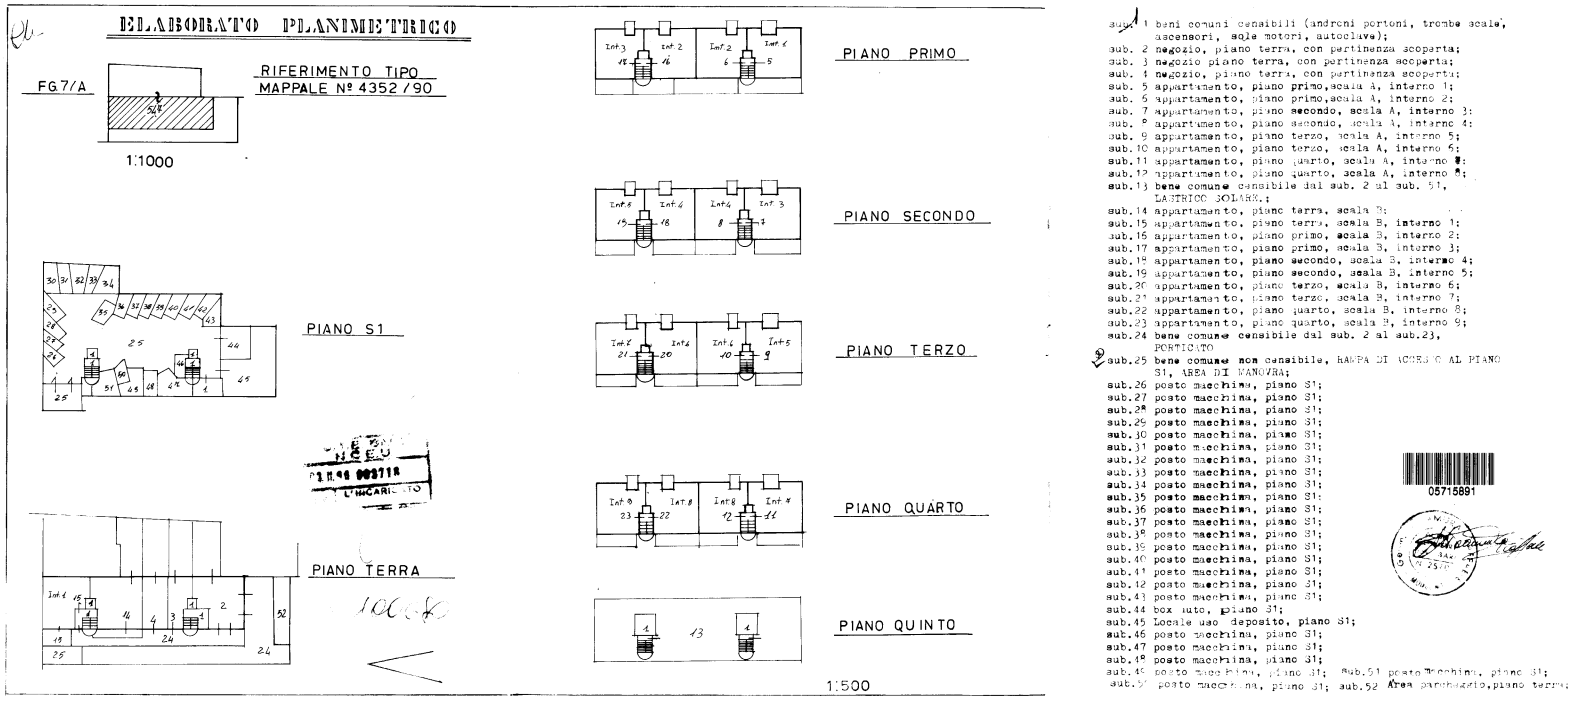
ELABORATO PLANIMETRICO

FG.7/A

RIFERIMENTO TIPO
MAPPALE N° 4352/90

1:1000

PIANO S1

PIANO TERRA

PIANO PRIMO

PIANO SECONDO

PIANO TERZO

PIANO QUARTO

PIANO QUINTO

1:500

sub. 1 beni comuni censibili (androni portoni, trombe scale, ascensori, sale motori, autoclave);
sub. 2 negozio, piano terra, con pertinenza scoperta;
sub. 3 negozio piano terra, con pertinenza scoperta;
sub. 4 negozio, piano terra, con pertinenza scoperta;
sub. 5 appartamento, piano primo, scala A, interno 1;
sub. 6 appartamento, piano primo, scala A, interno 2;
sub. 7 appartamento, piano secondo, scala A, interno 3;
sub. 8 appartamento, piano secondo, scala A, interno 4;
sub. 9 appartamento, piano terzo, scala A, interno 5;
sub. 10 appartamento, piano terzo, scala A, interno 6;
sub. 11 appartamento, piano quarto, scala A, interno 7;
sub. 12 appartamento, piano quarto, scala A, interno 8;
sub. 13 bene comune censibile dal sub. 2 al sub. 51, LASTRICO SOLARE.;
sub. 14 appartamento, piano terra, scala B;
sub. 15 appartamento, piano terra, scala B, interno 1;
sub. 16 appartamento, piano primo, scala B, interno 2;
sub. 17 appartamento, piano primo, scala B, interno 3;
sub. 18 appartamento, piano secondo, scala B, interno 4;
sub. 19 appartamento, piano secondo, scala B, interno 5;
sub. 20 appartamento, piano terzo, scala B, interno 6;
sub. 21 appartamento, piano terzo, scala B, interno 7;
sub. 22 appartamento, piano quarto, scala B, interno 8;
sub. 23 appartamento, piano quarto, scala B, interno 9;
sub. 24 bene comune censibile dal sub. 2 al sub. 23, PORTICATO
sub. 25 bene comune non censibile, RAMPA DI ACCESSO AL PIANO S1, AREA DI MANOVRA;
sub. 26 posto macchina, piano S1;
sub. 27 posto macchina, piano S1;
sub. 28 posto macchina, piano S1;
sub. 29 posto macchina, piano S1;
sub. 30 posto macchina, piano S1;
sub. 31 posto macchina, piano S1;
sub. 32 posto macchina, piano S1;
sub. 33 posto macchina, piano S1;
sub. 34 posto macchina, piano S1;
sub. 35 posto macchina, piano S1;
sub. 36 posto macchina, piano S1;
sub. 37 posto macchina, piano S1;
sub. 38 posto macchina, piano S1;
sub. 39 posto macchina, piano S1;
sub. 40 posto macchina, piano S1;
sub. 41 posto macchina, piano S1;
sub. 42 posto macchina, piano S1;
sub. 43 posto macchina, piano S1;
sub. 44 box auto, piano S1;
sub. 45 Locale uso deposito, piano S1;
sub. 46 posto macchina, piano S1;
sub. 47 posto macchina, piano S1;
sub. 48 posto macchina, piano S1;
sub. 49 posto macchina, piano S1; sub. 51 posto macchina, piano S1;
sub. 50 posto macchina, piano S1; sub. 52 Area parcheggio, piano terra;

05715891